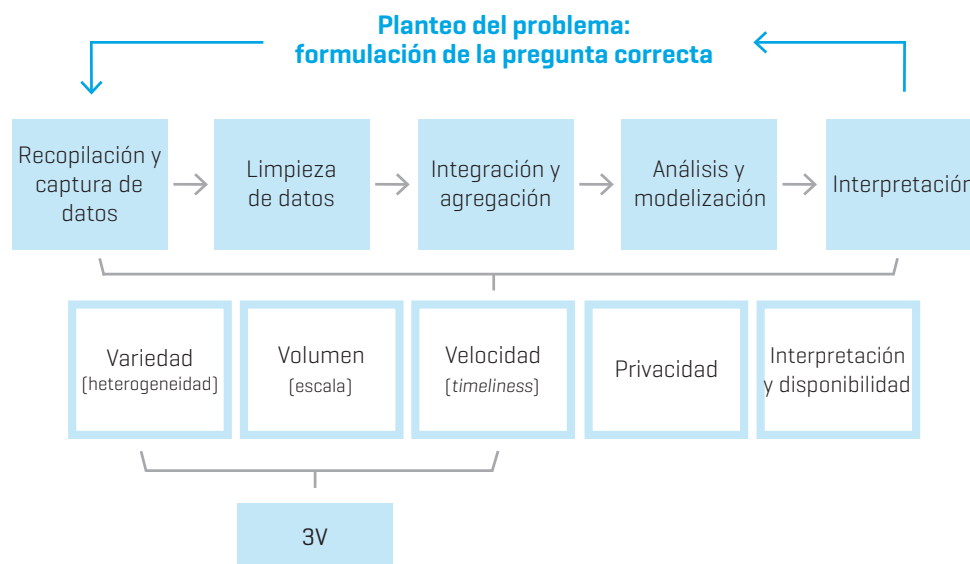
Planteo del problema:
formulación de la pregunta correcta

Recopilación y captura de datos

Limpieza de datos

Integración y agregación

Análisis y modelización

Interpretación

Variedad (heterogeneidad)

Volumen (escala)

Velocidad (timeliness)

Privacidad

Interpretación y disponibilidad

3V